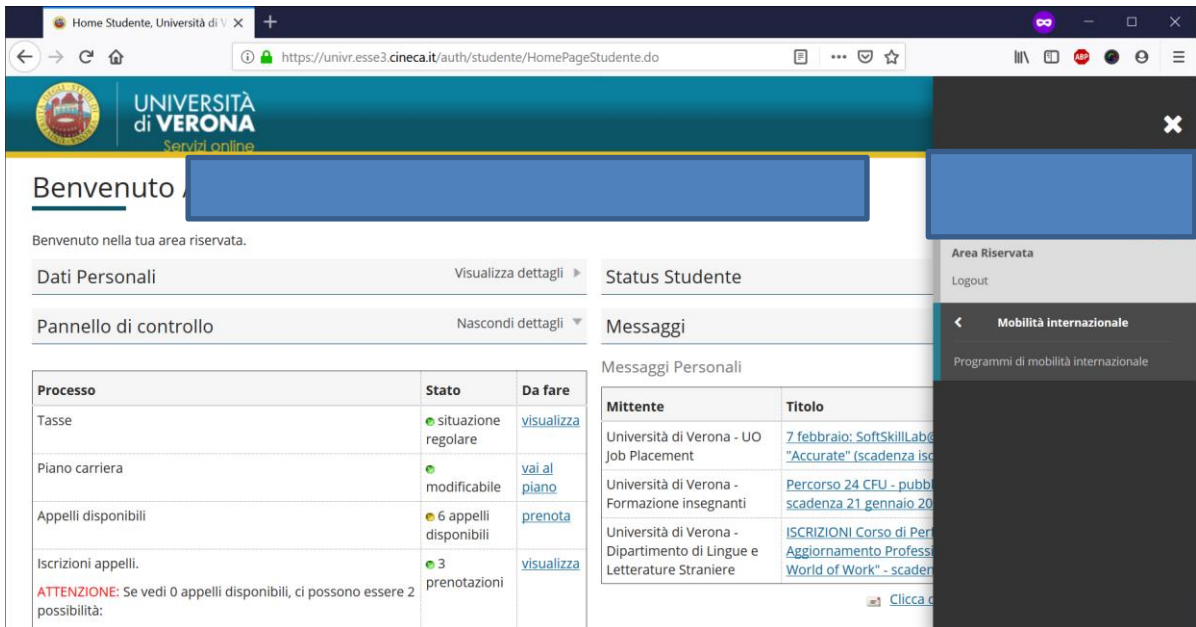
Home Studente, Università di V ×

https://univr.esse3.cineca.it/auth/studente/HomePageStudente.do

UNIVERSITÀ di VERONA
Servizi online

Benvenuto

Benvenuto nella tua area riservata.

Dati Personali
Visualizza dettagli

Pannello di controllo
Nascondi dettagli

| Processo | Stato | Da fare |
|---|---|---|
| Tasse | situazione regolare | visualizza |
| Piano carriera | modificabile | vai al piano |
| Appelli disponibili | 6 appelli disponibili | prenota |
| Iscrizioni appelli. ATTENZIONE: Se vedi 0 appelli disponibili, ci possono essere 2 possibilità: | 3 prenotazioni | visualizza |

Status Studente

Messaggi

Messaggi Personali

| Mittente | Titolo |
|---|---|
| Università di Verona - UO Job Placement | 7 febbraio: SoftSkillLab@ "Accurate" (scadenza isc |
| Università di Verona - Formazione insegnanti | Percorso 24 CFU - pubbl scadenza 21 gennaio 20 |
| Università di Verona - Dipartimento di Lingue e Letterature Straniere | ISCRIZIONI Corso di Per Aggiornamento Professi World of Work" - scaden |

Clicca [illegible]

Area Riservata
Logout
Mobilità internazionale
Programmi di mobilità internazionale